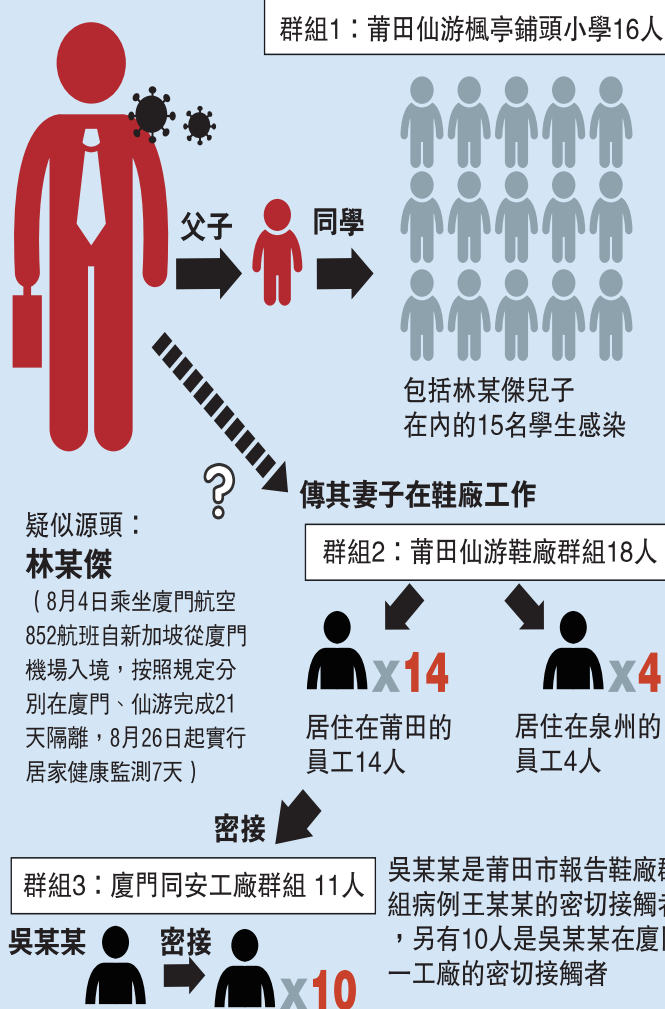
群組1：莆田仙游楓亭鋪頭小學16人

父子

同學

包括林某傑兒子在內的15名學生感染

傳其妻子在鞋廠工作

疑似源頭：
林某傑
（8月4日乘坐廈門航空852航班自新加坡從廈門機場入境，按照規定分別在廈門、仙游完成21天隔離，8月26日起實行居家健康監測7天）

群組2：莆田仙游鞋廠群組18人

x14
居住在莆田的員工14人

x4
居住在泉州的員工4人

密接

群組3：廈門同安工廠群組 11人

吳某某是莆田市報告鞋廠群組病例王某某的密切接觸者，另有10人是吳某某在廈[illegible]一工廠的密切接觸者

吳某某

密接

x10